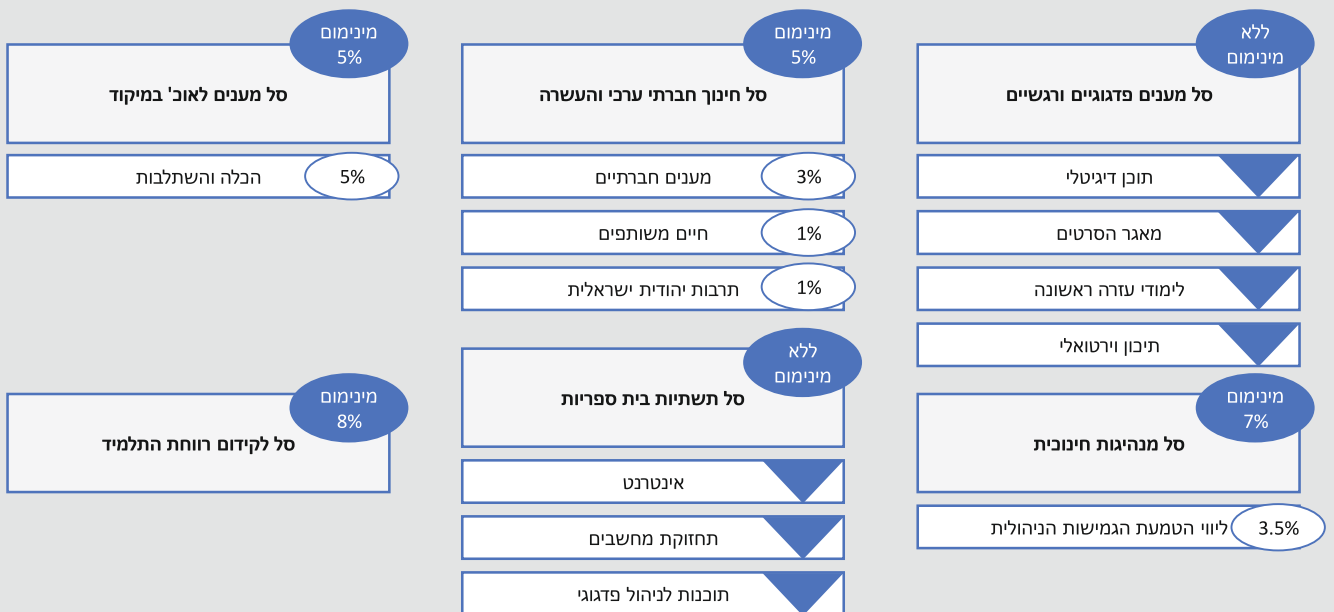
ללא מינימום
סל מענים פדגוגיים ורגשיים
תוכן דיגיטלי
מאגר הסרטים
לימודי עזרה ראשונה
תיכון וירטואלי

מינימום 7%
סל מנהיגות חינוכית
3.5% ליווי הטמעת הגמישות הניהולית

מינימום 5%
סל חינוך חברתי ערכי והעשרה
3% מענים חברתיים
1% חיים משותפים
1% תרבות יהודית ישראלית

ללא מינימום
סל תשתיות בית ספריות
אינטרנט
תחזוקת מחשבים
תוכנות לניהול פדגוגי

מינימום 5%
סל מענים לאוכ' במיקוד
5% הכלה והשתלבות

מינימום 8%
סל לקידום רווחת התלמיד